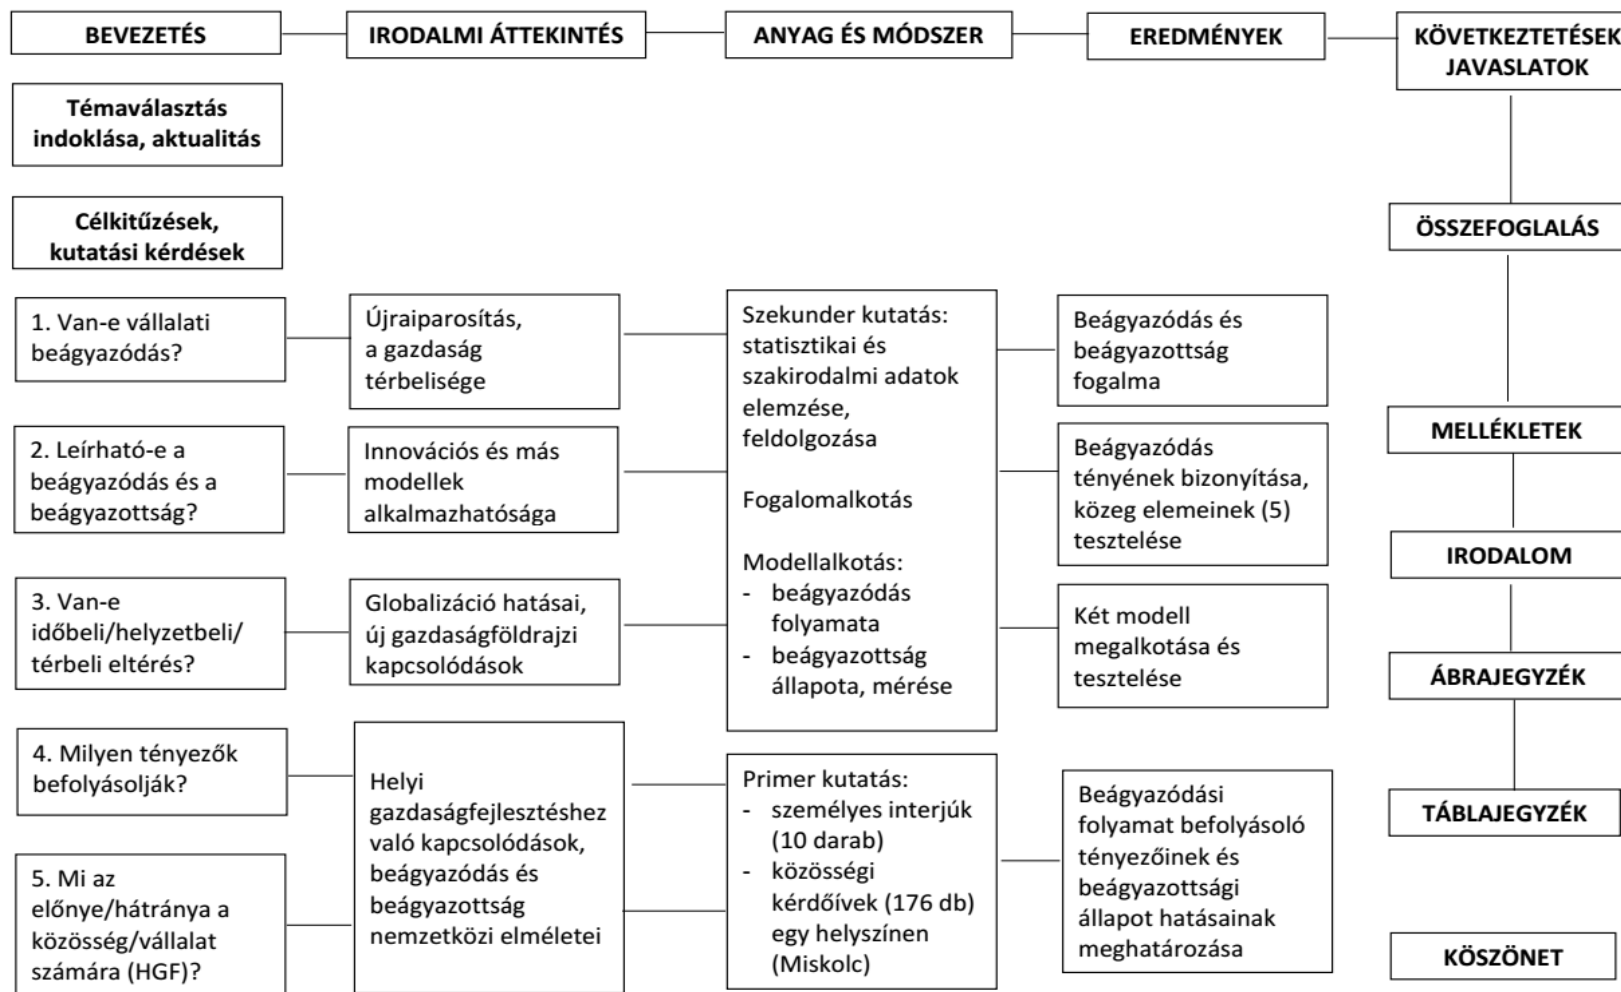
BEVEZETÉS

IRODALMI ÁTTEKINTÉS

ANYAG ÉS MÓDSZER

EREDMÉNYEK

KÖVETKEZTETÉSEK JAVASLATOK

Témaválasztás indoklása, aktualitás

Célkitűzések, kutatási kérdések

1. Van-e vállalati beágyazódás?

2. Leírható-e a beágyazódás és a beágyazottság?

3. Van-e időbeli/helyzetbeli/ térbeli eltérés?

4. Milyen tényezők befolyásolják?

5. Mi az előnye/hátránya a közösség/vállalat számára (HGF)?

Újraiparosítás, a gazdaság térbelisége

Innovációs és más modellek alkalmazhatósága

Globalizáció hatásai, új gazdaságföldrajzi kapcsolódások

Helyi gazdaságfejlesztéshez való kapcsolódások, beágyazódás és beágyazottság nemzetközi elméletei

Szekunder kutatás: statisztikai és szakirodalmi adatok elemzése, feldolgozása

Fogalomalkotás

Modellalkotás:
- beágyazódás folyamata
- beágyazottság állapota, mérése

Primer kutatás:
- személyes interjúk (10 darab)
- közösségi kérdőívek (176 db) egy helyszínen (Miskolc)

Beágyazódás és beágyazottság fogalma

Beágyazódás tényének bizonyítása, közeg elemeinek (5) tesztelése

Két modell megalkotása és tesztelése

Beágyazódási folyamat befolyásoló tényezőinek és beágyazottsági állapot hatásainak meghatározása

ÖSSZEFOGLALÁS

MELLÉKLETEK

IRODALOM

ÁBRAJEGYZÉK

TÁBLAJEGYZÉK

KÖSZÖNET